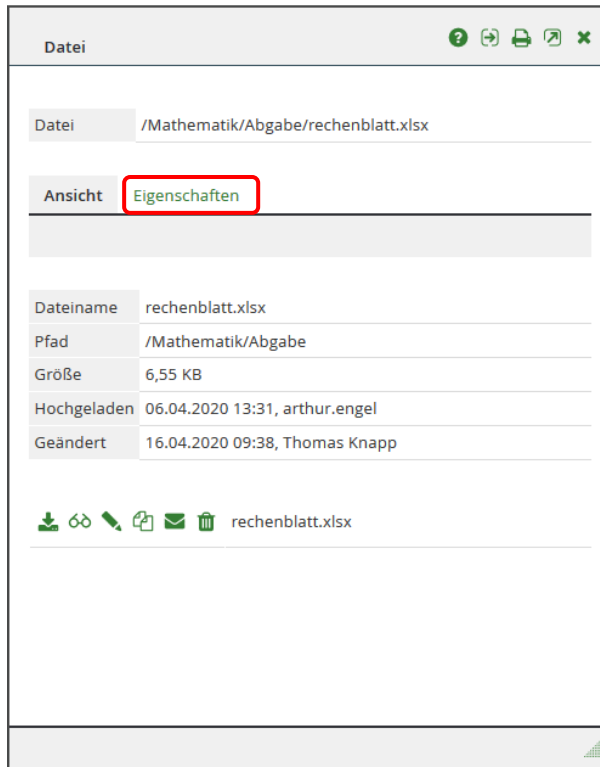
Datei

| Datei | /Mathematik/Abgabe/rechenblatt.xlsx |
|---|---|

Ansicht Eigenschaften

| Dateiname | rechenblatt.xlsx |
|---|---|
| Pfad | /Mathematik/Abgabe |
| Größe | 6,55 KB |
| Hochgeladen | 06.04.2020 13:31, arthur.engel |
| Geändert | 16.04.2020 09:38, Thomas Knapp |

rechenblatt.xlsx